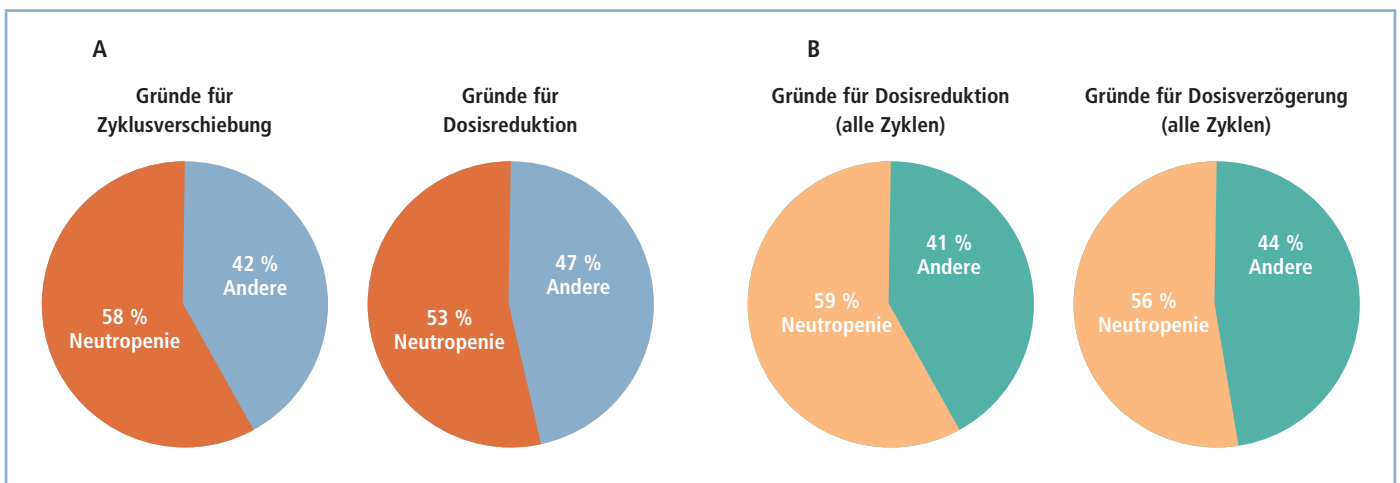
A

Gründe für Zyklusverschiebung

42 % Andere

58 % Neutropenie

Gründe für Dosisreduktion

47 % Andere

53 % Neutropenie

B

Gründe für Dosisreduktion (alle Zyklen)

41 % Andere

59 % Neutropenie

Gründe für Dosisverzögerung (alle Zyklen)

44 % Andere

56 % Neutropenie